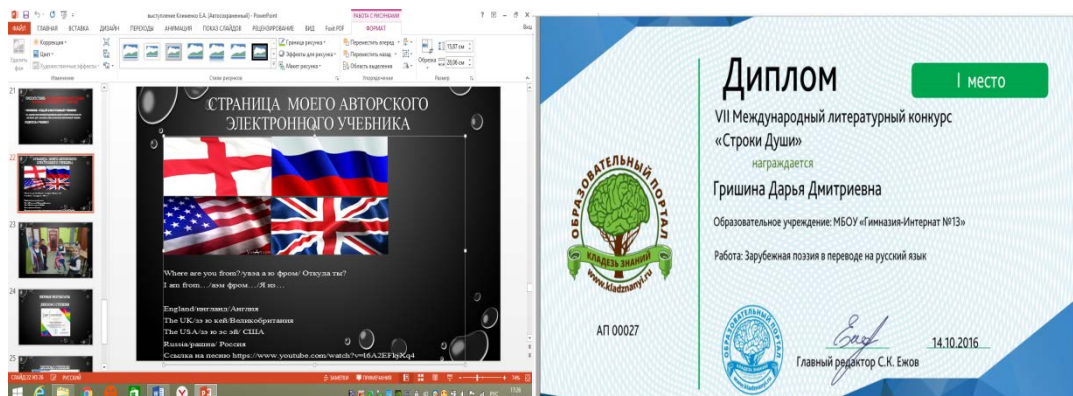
выступление Клименко Е.А. (Автосохраненный) - PowerPoint

РАБОТА С РИСУНКАМИ

ФАЙЛ ГЛАВНАЯ ВСТАВКА ДИЗАЙН ПЕРЕХОДЫ АНИМАЦИЯ ПОКАЗ СЛАЙДОВ РЕЦЕНЗИРОВАНИЕ ВИД Foxit PDF ФОРМАТ

Коррекция
Цвет
Художественные эффекты
Изменение

Граница рисунка
Эффекты для рисунка
Макет рисунка
Стили рисунков

Переместить вперед
Переместить назад
Область выделения
Упорядочение

Обрезка
13,97 см
20,06 см
Размер

21
22
23
24
25

СТРАНИЦА МОЕГО АВТОРСКОГО ЭЛЕКТРОННОГО УЧЕБНИКА

Where are you from?/увэа а ю фром/ Откуда ты?
I am from…/аэм фром…/Я из…

England/инглэнд/Англия
The UK/зэ ю кей/Великобритания
The USA/зэ ю эс эй/ США
Russia/раша/ Россия
Ссылка на песню https://www.youtube.com/watch?v=16A2EFbjXq4

СЛАЙД 22 ИЗ 26 РУССКИЙ ЗАМЕТКИ ПРИМЕЧАНИЯ

Диплом
I место

VII Международный литературный конкурс «Строки Души»
награждается
Гришина Дарья Дмитриевна

Образовательное учреждение: МБОУ «Гимназия-Интернат №13»

Работа: Зарубежная поэзия в переводе на русский язык

ОБРАЗОВАТЕЛЬНЫЙ ПОРТАЛ
КЛАДЕЗЬ ЗНАНИЙ
www.kladznanyi.ru

АП 00027

Главный редактор С.К. Ежов
14.10.2016